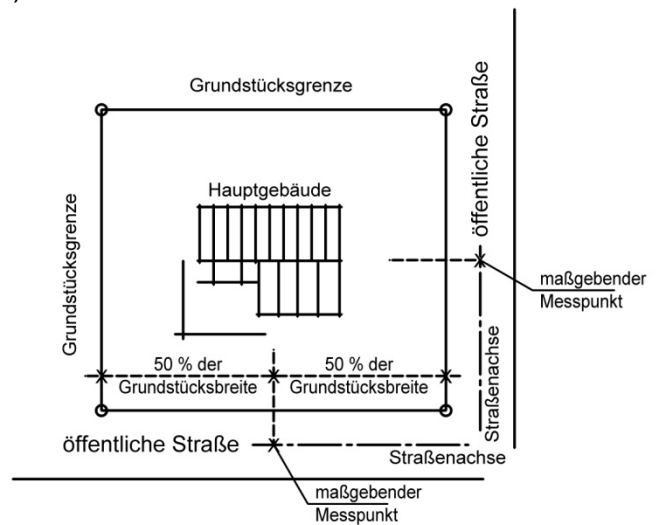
Grundstücksgrenze

Grundstücksgrenze

öffentliche Straße

Hauptgebäude

maßgebender Messpunkt

Straßenachse

50 % der Grundstücksbreite

50 % der Grundstücksbreite

öffentliche Straße

Straßenachse

maßgebender Messpunkt